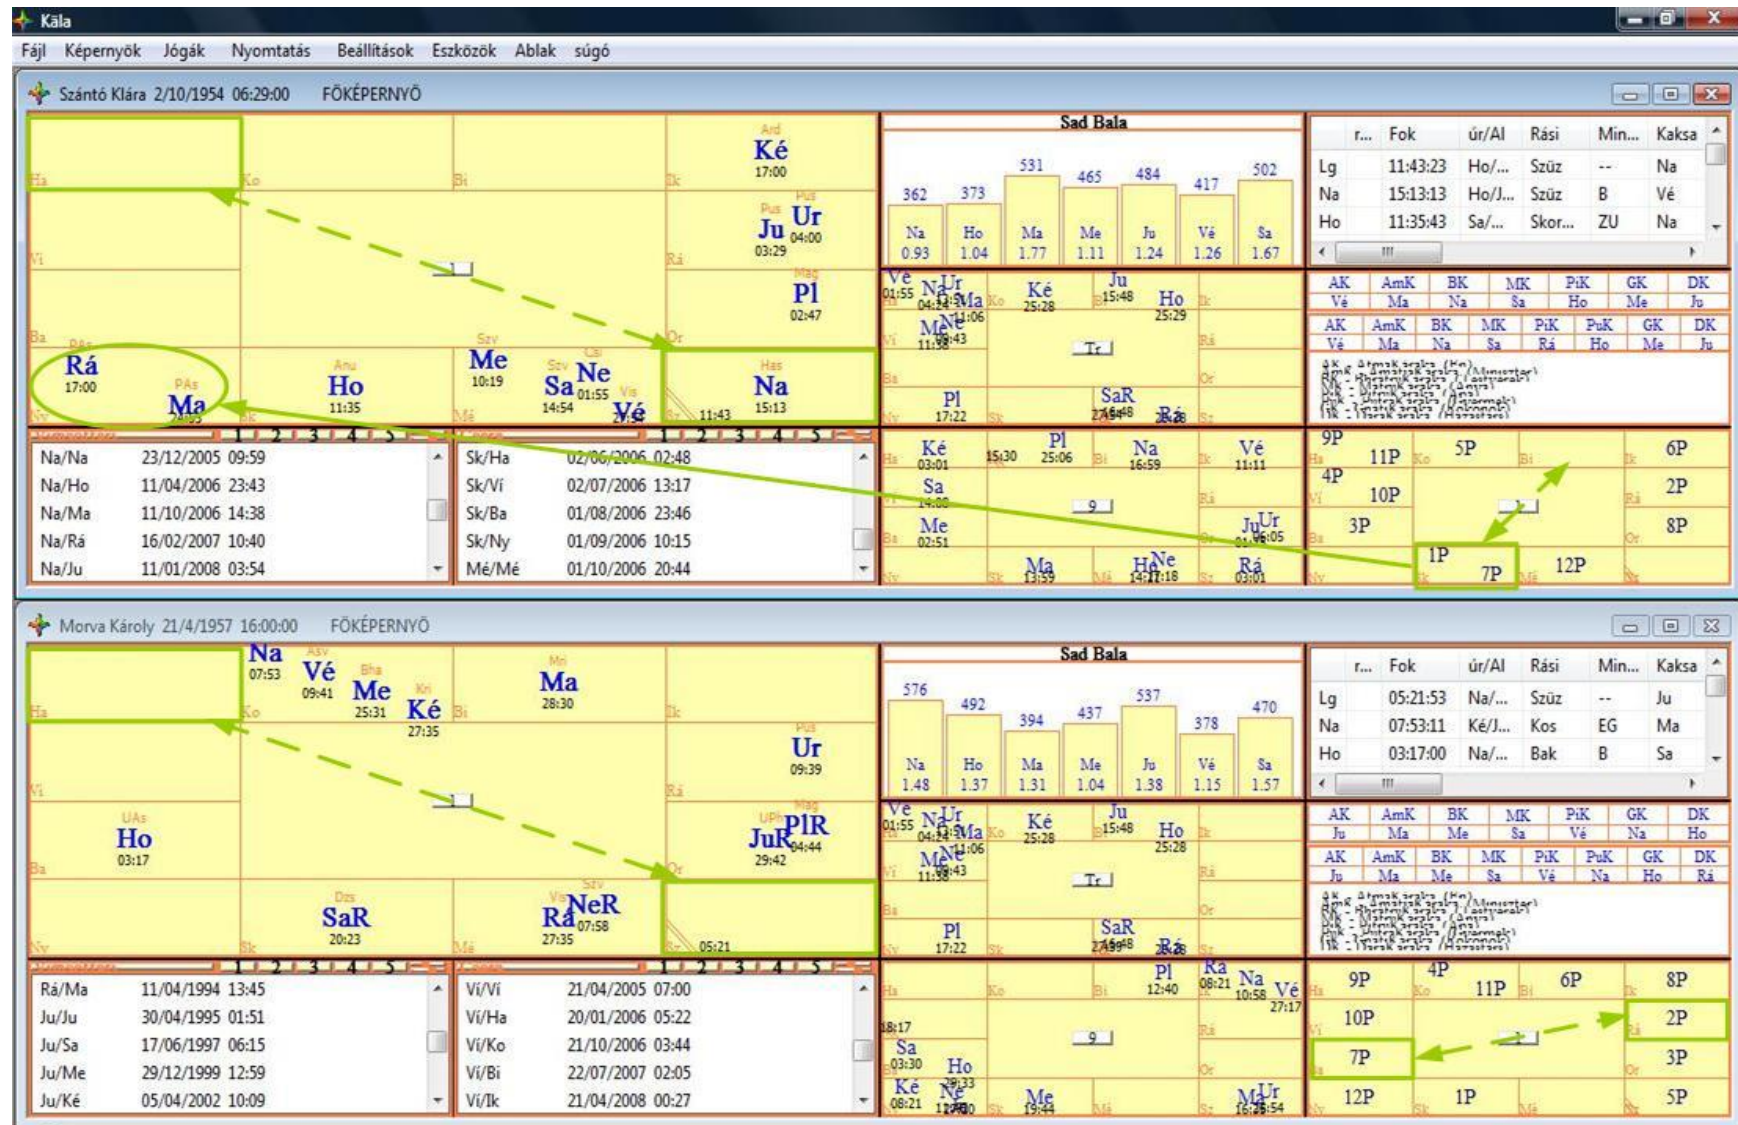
Kāla

Fájl Képernyők Jógák Nyomtatás Beállítások Eszközök Ablak súgó

Szántó Klára 2/10/1954 06:29:00 FŐKÉPERNYŐ

Ard Ké 17:00
Pus Ju 03:29 Ur 04:00
Mag Pl 02:47
PAs Rá 17:00
PAs Ma
Anu Ho 11:35
Me 10:19
Szv Sa 14:54
Ne 01:55
Vé
Has Na 15:13
11:43

Sad Bala
| Na | Ho | Ma | Me | Ju | Vé | Sa |
|---|---|---|---|---|---|---|
| 362 | 373 | 531 | 465 | 484 | 417 | 502 |
| 0.93 | 1.04 | 1.77 | 1.11 | 1.24 | 1.26 | 1.67 |

| r... | Fok | úr/Al | Rási | Min... | Kaksa |
|---|---|---|---|---|---|
| Lg | 11:43:23 | Ho/... | Szüz | -- | Na |
| Na | 15:13:13 | Ho/J... | Szüz | B | Vé |
| Ho | 11:35:43 | Sa/... | Skor... | ZU | Na |

| AK | AmK | BK | MK | PiK | GK | DK |
|---|---|---|---|---|---|---|
| Vé | Ma | Na | Sa | Ho | Me | Ju |

| AK | AmK | BK | MK | PiK | PuK | GK | DK |
|---|---|---|---|---|---|---|---|
| Vé | Ma | Na | Sa | Rá | Ho | Me | Ju |

| Na/Na | 23/12/2005 09:59 |
|---|---|
| Na/Ho | 11/04/2006 23:43 |
| Na/Ma | 11/10/2006 14:38 |
| Na/Rá | 16/02/2007 10:40 |
| Na/Ju | 11/01/2008 03:54 |

| Sk/Ha | 02/06/2006 02:48 |
|---|---|
| Sk/Ví | 02/07/2006 13:17 |
| Sk/Ba | 01/08/2006 23:46 |
| Sk/Ny | 01/09/2006 10:15 |
| Mé/Mé | 01/10/2006 20:44 |

9P 11P 5P 6P 4P 10P 2P 3P 8P 1P 7P 12P

Morva Károly 21/4/1957 16:00:00 FŐKÉPERNYŐ

Na 07:53
Vé 09:41
Ma 25:31
Ké 27:35
Ma 28:30
Ur 09:39
Ho 03:17
JuR 29:42
PlR 04:44
SaR 20:23
Rá 27:35
NeR 07:58
05:21

Sad Bala
| Na | Ho | Ma | Me | Ju | Vé | Sa |
|---|---|---|---|---|---|---|
| 576 | 492 | 394 | 437 | 537 | 378 | 470 |
| 1.48 | 1.37 | 1.31 | 1.04 | 1.38 | 1.15 | 1.57 |

| r... | Fok | úr/Al | Rási | Min... | Kaksa |
|---|---|---|---|---|---|
| Lg | 05:21:53 | Na/... | Szüz | -- | Ju |
| Na | 07:53:11 | Ké/J... | Kos | EG | Ma |
| Ho | 03:17:00 | Na/... | Bak | B | Sa |

| AK | AmK | BK | MK | PiK | GK | DK |
|---|---|---|---|---|---|---|
| Ju | Ma | Me | Sa | Vé | Na | Ho |

| AK | AmK | BK | MK | PiK | PuK | GK | DK |
|---|---|---|---|---|---|---|---|
| Ju | Ma | Me | Sa | Vé | Na | Ho | Rá |

| Rá/Ma | 11/04/1994 13:45 |
|---|---|
| Ju/Ju | 30/04/1995 01:51 |
| Ju/Sa | 17/06/1997 06:15 |
| Ju/Me | 29/12/1999 12:59 |
| Ju/Ké | 05/04/2002 10:09 |

| Vi/Vi | 21/04/2005 07:00 |
|---|---|
| Vi/Ha | 20/01/2006 05:22 |
| Vi/Ko | 21/10/2006 03:44 |
| Vi/Bi | 22/07/2007 02:05 |
| Vi/Ik | 21/04/2008 00:27 |

9P 4P 11P 6P 8P 10P 2P 7P 3P 12P 1P 5P